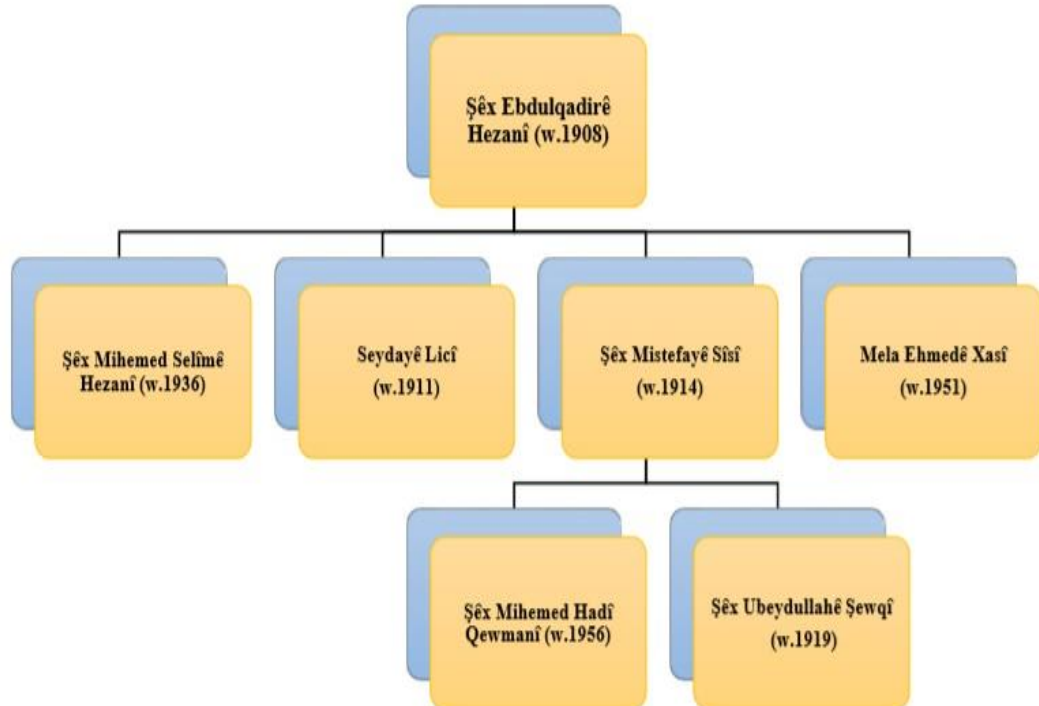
Şêx Ebdulqadirê Hezanî (w.1908)

Şêx Mihemed Selîmê Hezanî (w.1936)

Seydayê Licî (w.1911)

Şêx Mistefayê Sîsî (w.1914)

Mela Ehmedê Xasî (w.1951)

Şêx Mihemed Hadî Qewmanî (w.1956)

Şêx Ubeydullahê Şewqî (w.1919)